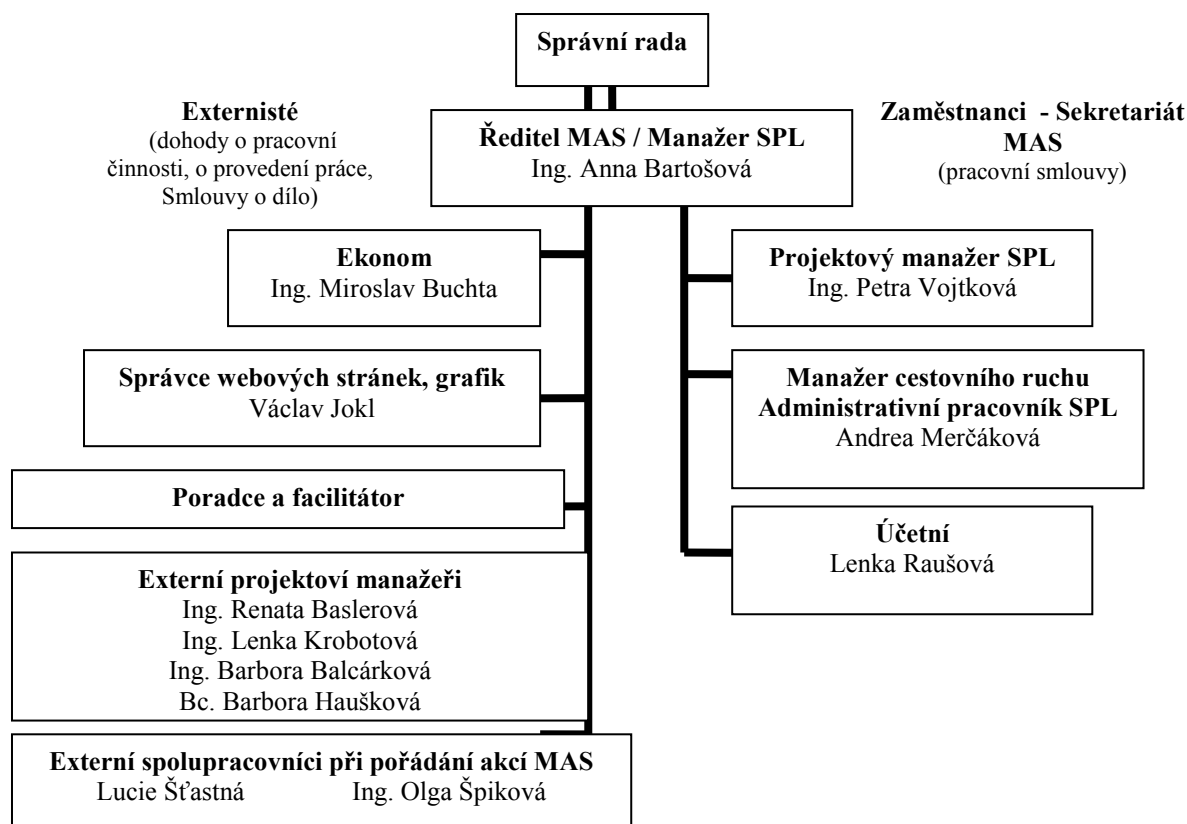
Správní rada

Externisté
(dohody o pracovní činnosti, o provedení práce, Smlouvy o dílo)

Ředitel MAS / Manažer SPL
Ing. Anna Bartošová

Zaměstnanci - Sekretariát MAS
(pracovní smlouvy)

Ekonom
Ing. Miroslav Buchta

Správce webových stránek, grafik
Václav Jokl

Poradce a facilitátor

Externí projektoví manažeři
Ing. Renata Baslerová
Ing. Lenka Krobotová
Ing. Barbora Balcárková
Bc. Barbora Haušková

Externí spolupracovníci při pořádání akcí MAS
Lucie Šťastná Ing. Olga Špiková

Projektový manažer SPL
Ing. Petra Vojtková

Manažer cestovního ruchu
Administrativní pracovník SPL
Andrea Merčáková

Účetní
Lenka Raušová